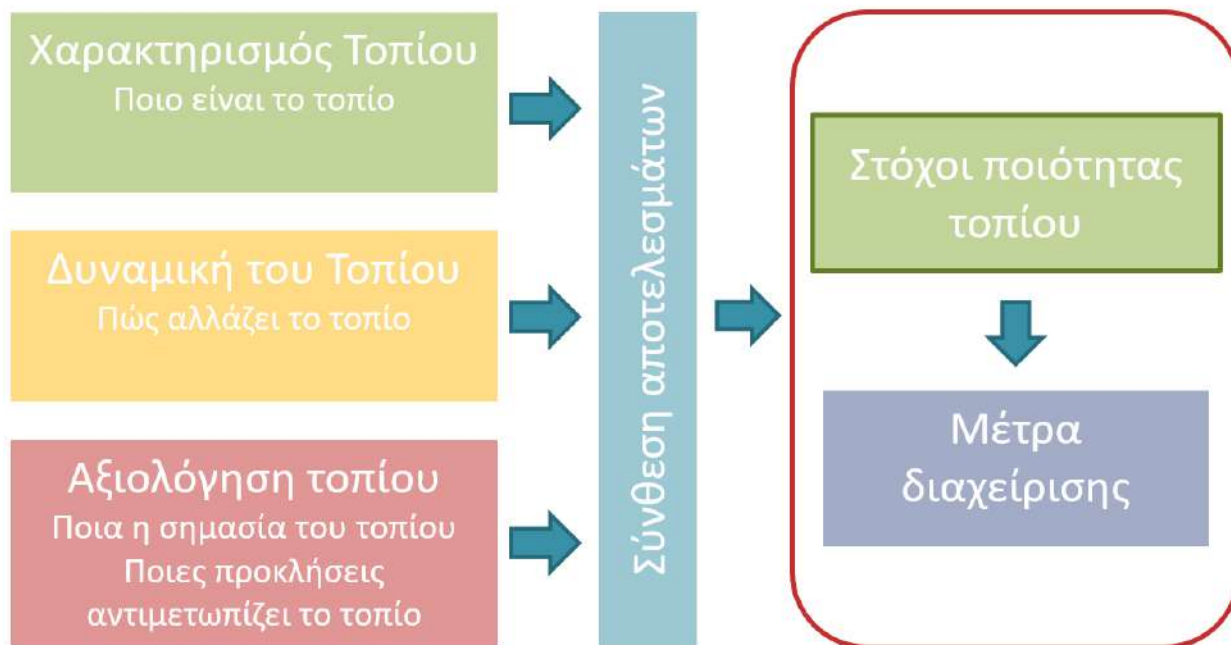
Χαρακτηρισμός Τοπίου
Ποιο είναι το τοπίο

Δυναμική του Τοπίου
Πώς αλλάζει το τοπίο

Αξιολόγηση τοπίου
Ποια η σημασία του τοπίου
Ποιες προκλήσεις αντιμετωπίζει το τοπίο

Σύνθεση αποτελεσμάτων

Στόχοι ποιότητας τοπίου

Μέτρα διαχείρισης